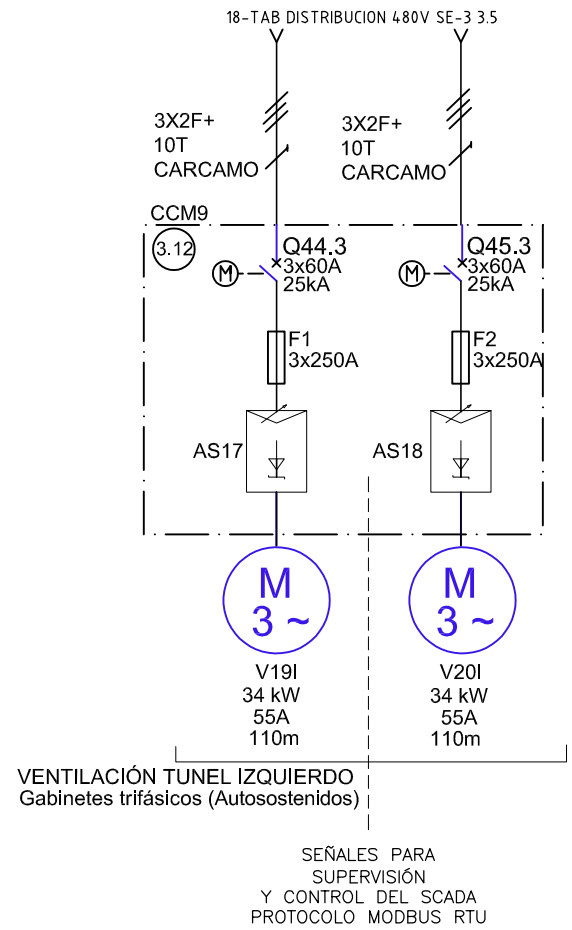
18-TAB DISTRIBUCION 480V SE-3 3.5

3X2F+
10T
CARCAMO

3X2F+
10T
CARCAMO

CCM9

3.12

M
Q44.3
3x60A
25kA

M
Q45.3
3x60A
25kA

F1
3x250A

F2
3x250A

AS17

AS18

M
3 ~

M
3 ~

V19I
34 kW
55A
110m

V20I
34 kW
55A
110m

VENTILACIÓN TUNEL IZQUIERDO
Gabinetes trifásicos (Autosostenidos)

SEÑALES PARA
SUPERVISIÓN
Y CONTROL DEL SCADA
PROTOCOLO MODBUS RTU